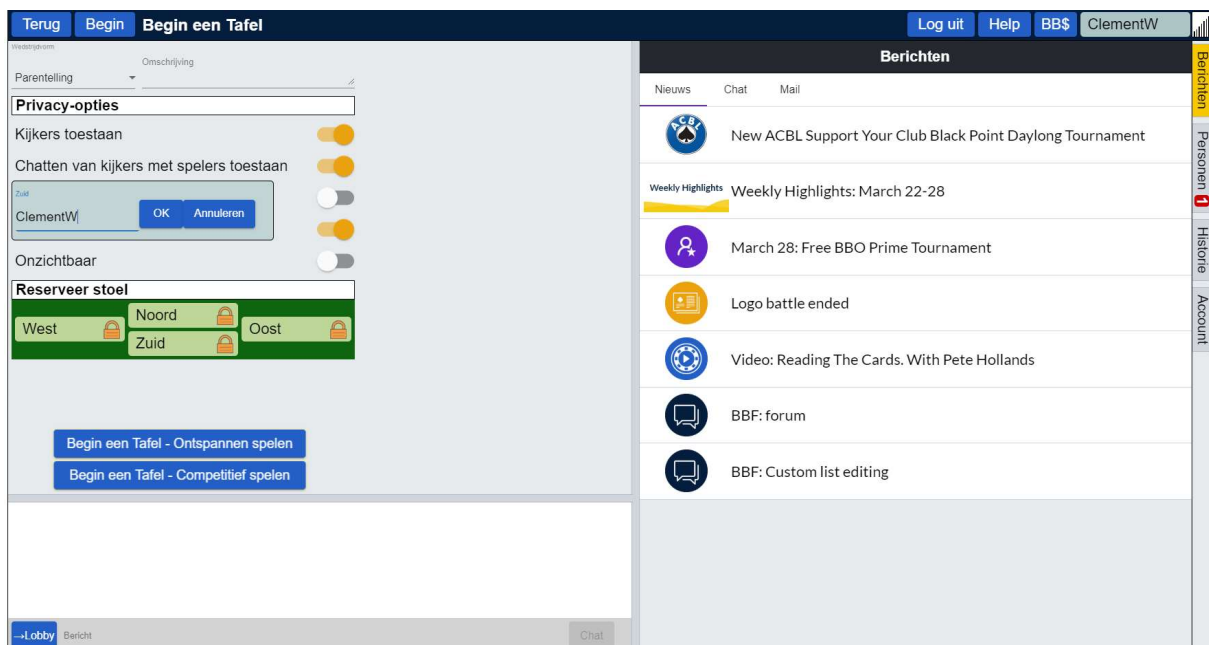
Terug Begin **Begin een Tafel**

Log uit Help BB$ ClementW

Wedstrijdvorm
Parentelling

Omschrijving

**Privacy-opties**

Kijkers toestaan

Chatten van kijkers met spelers toestaan

Zuid
ClementW
OK Annuleren

Onzichtbaar

**Reserveer stoel**

Noord
West Oost
Zuid

Begin een Tafel - Ontspannen spelen

Begin een Tafel - Competitief spelen

→Lobby Bericht Chat

**Berichten**

Nieuws Chat Mail

ACBL
New ACBL Support Your Club Black Point Daylong Tournament

Weekly Highlights
Weekly Highlights: March 22-28

March 28: Free BBO Prime Tournament

Logo battle ended

Video: Reading The Cards. With Pete Hollands

BBF: forum

BBF: Custom list editing

Berichten
Personen 1
Historie
Account